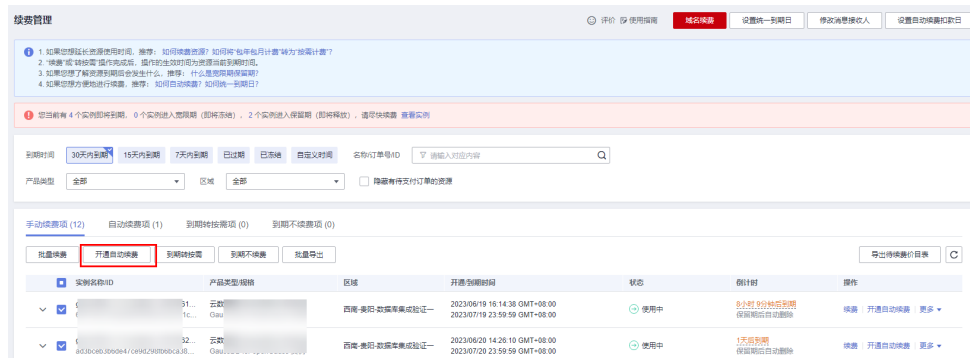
续费管理

评价 使用指南 域名续费 设置统一到期日 修改消息接收人 设置自动续费扣款日

1. 如果您想延长资源使用时间，推荐：如何续费资源？如何将"包年包月计费"转为"按需计费"？
2. "续费"或"转按需"操作完成后，操作的生效时间为资源当前到期时间。
3. 如果您想了解资源到期后会发生什么，推荐：什么是宽限期保留期？
4. 如果您想方便地进行续费，推荐：如何自动续费？如何统一到期日？

您当前有 4 个实例即将到期，0 个实例进入宽限期（即将冻结），2 个实例进入保留期（即将释放），请尽快续费 查看实例

到期时间 30天内到期 15天内到期 7天内到期 已过期 已冻结 自定义时间 名称/订单号/ID 请输入对应内容

产品类型 全部 区域 全部 隐藏有待支付订单的资源

手动续费项 (12) 自动续费项 (1) 到期转按需项 (0) 到期不续费项 (0)

批量续费 开通自动续费 到期转按需 到期不续费 批量导出 导出待续费价目表

| | 实例名称/ID | 产品类型/规格 | 区域 | 开通/到期时间 | 状态 | 倒计时 | 操作 |
|---|---|---|---|---|---|---|---|
| | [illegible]31... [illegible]1c... | 云数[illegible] Gau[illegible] | 西南-贵阳-数据库集成验证一 | 2023/06/19 16:14:38 GMT+08:00 2023/07/19 23:59:59 GMT+08:00 | 使用中 | 8小时 9分钟后到期 保留期后自动删除 | 续费 \| 开通自动续费 \| 更多 |
| | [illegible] ad3bceb3bbde4/ce8d298bbca38... | 云数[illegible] Gau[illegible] | 西南-贵阳-数据库集成验证一 | 2023/06/20 14:26:10 GMT+08:00 2023/07/20 23:59:59 GMT+08:00 | 使用中 | 1天后到期 保留期后自动删除 | 续费 \| 开通自动续费 \| 更多 |